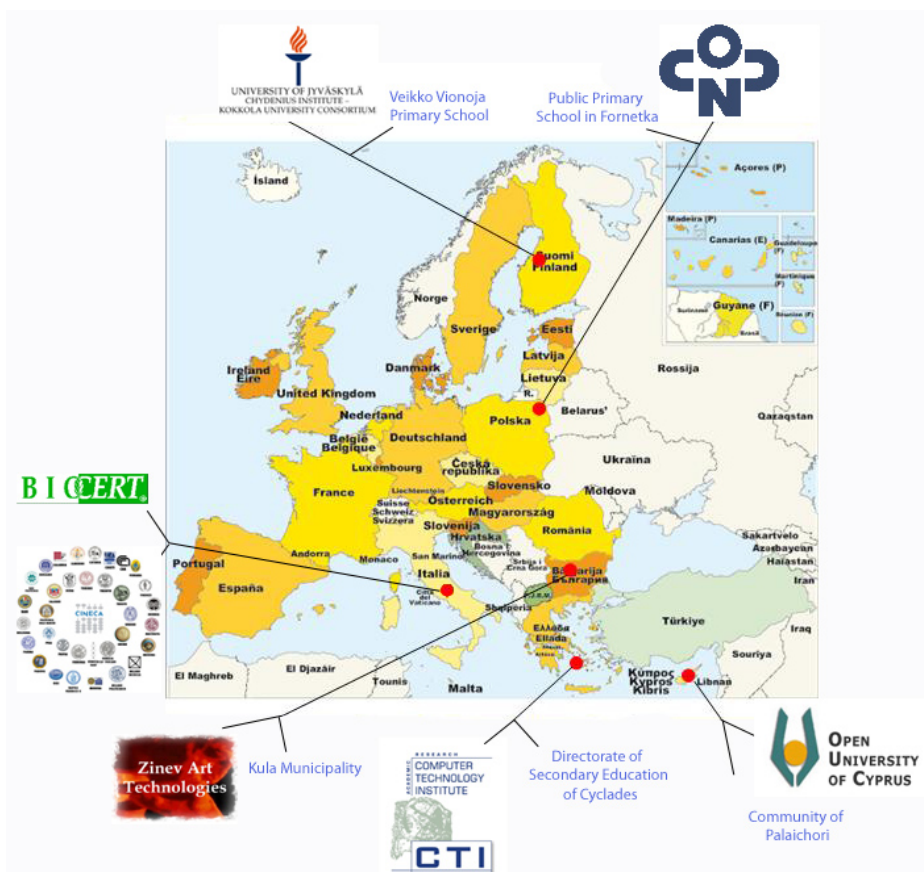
UNIVERSITY OF JYVÄSKYLÄ
CHYDENIUS INSTITUTE -
KOKKOLA UNIVERSITY CONSORTIUM

Veikko Vionoja Primary School

Public Primary School in Fornetka

Açores (P)
Madeira (P)
Canarias (E)
Guadeloupe (F)
Martinique (F)
Guyane (F)
Suriname
Brasil
Réunion (F)

Ísland
Suomi Finland
Norge
Sverige
Eesti
Latvija
Lietuva
R.
Rossija
Ireland Éire
United Kingdom
Danmark
Nederland
Polska
Belarus'
Qazaqstan
België Belgique
Deutschland
Luxembourg
Česká republika
Ukraïna
France
Liechtenstein
Slovensko
Moldova
Suisse Schweiz Svizzera
Österreich
Magyarország
Slovenija
Hrvatska
România
Bosna i Hercegovina
Srbija i Crna Gora
Sakartvelo
Azərbaycan
Hayastan
Andorra
Monaco
San Marino
Portugal
España
Italia
Città del Vaticano
Bulgarija България
Shqipëria
F.Y.R.O.M.
Türkiye
Iran
Iraq
Souriya
Ελλάδα Ellada
Κύπρος Kypros Kibris
Libnan
El Maghreb
El Djazâir
Tounis
Malta

BIOCERT
CINECA

Zinev Art Technologies

Kula Municipality

RESEARCH
ACADEMIC
COMPUTER TECHNOLOGY INSTITUTE
CTI

Directorate of Secondary Education of Cyclades

OPEN UNIVERSITY OF CYPRUS

Community of Palaichori